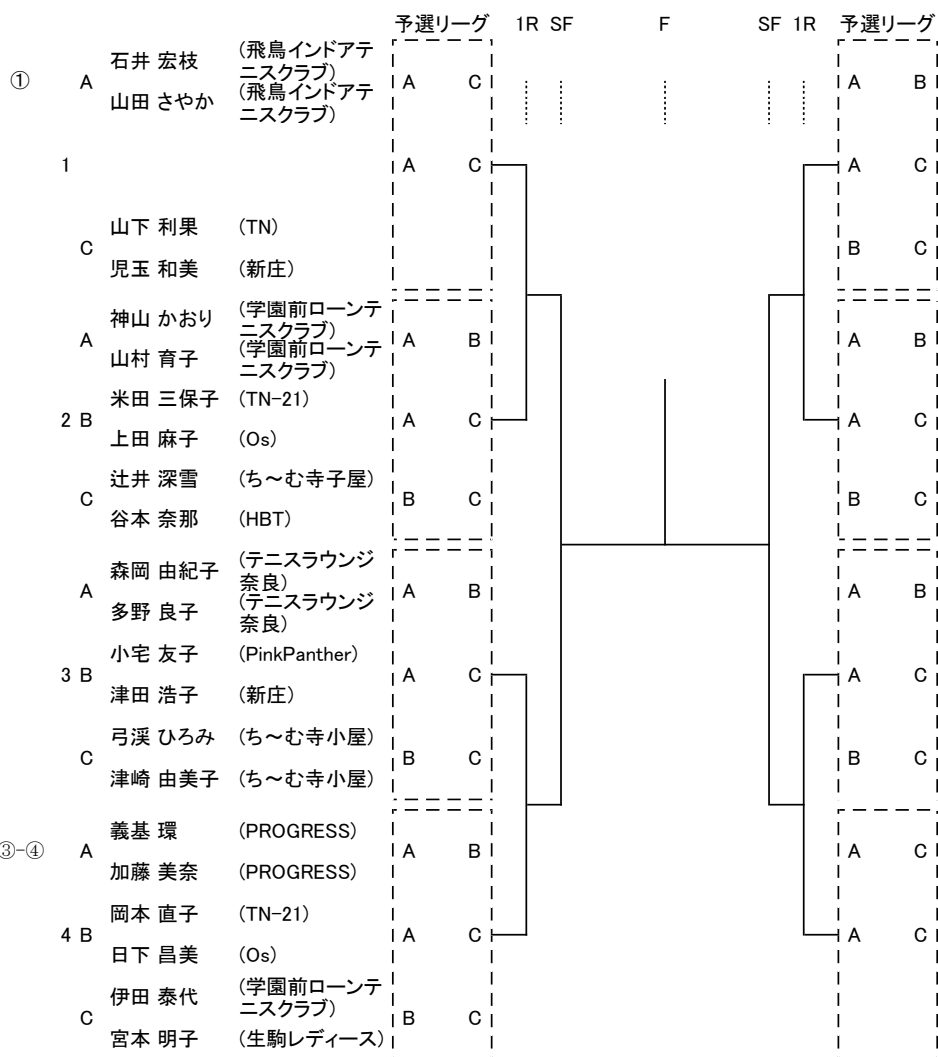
予選リーグ 1R SF F SF 1R 予選リーグ

| | | | | | | | |
|---|---|---|---|---|---|---|---|
| ① | A | 石井 宏枝 | (飛鳥インドアテニスクラブ) | A | C | A | B |
| | | 山田 さやか | (飛鳥インドアテニスクラブ) | | | | |
| 1 | | | | A | C | A | C |
| | C | 山下 利果 | (TN) | | | B | C |
| | | 児玉 和美 | (新庄) | | | | |
| | A | 神山 かおり | (学園前ローンテニスクラブ) | A | B | A | B |
| | | 山村 育子 | (学園前ローンテニスクラブ) | | | | |
| 2 | B | 米田 三保子 | (TN-21) | A | C | A | C |
| | | 上田 麻子 | (Os) | | | | |
| | C | 辻井 深雪 | (ち～む寺子屋) | B | C | B | C |
| | | 谷本 奈那 | (HBT) | | | | |
| | A | 森岡 由紀子 | (テニスラウンジ奈良) | A | B | A | B |
| | | 多野 良子 | (テニスラウンジ奈良) | | | | |
| 3 | B | 小宅 友子 | (PinkPanther) | A | C | A | C |
| | | 津田 浩子 | (新庄) | | | | |
| | C | 弓渓 ひろみ | (ち～む寺小屋) | B | C | B | C |
| | | 津崎 由美子 | (ち～む寺小屋) | | | | |
| ③-④ | A | 義基 環 | (PROGRESS) | A | B | A | C |
| | | 加藤 美奈 | (PROGRESS) | | | | |
| 4 | B | 岡本 直子 | (TN-21) | A | C | A | C |
| | | 日下 昌美 | (Os) | | | | |
| | C | 伊田 泰代 | (学園前ローンテニスクラブ) | B | C | | |
| | | 宮本 明子 | (生駒レディース) | | | | |